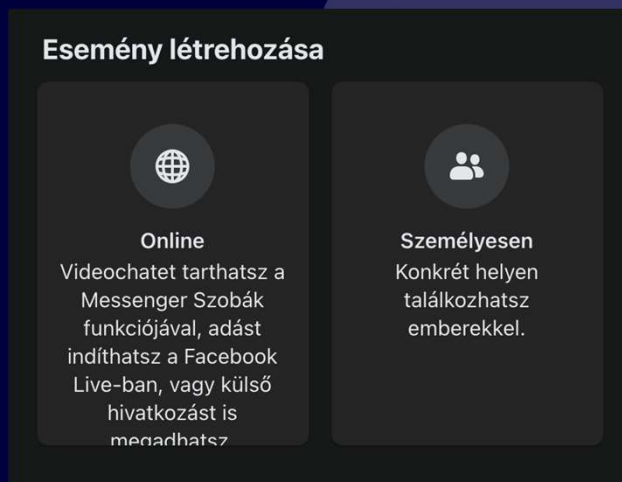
Esemény létrehozása

Online
Videochatet tarthatsz a Messenger Szobák funkciójával, adást indíthatsz a Facebook Live-ban, vagy külső hivatkozást is megadhatsz.

Személyesen
Konkrét helyen találkozhatsz emberekkel.